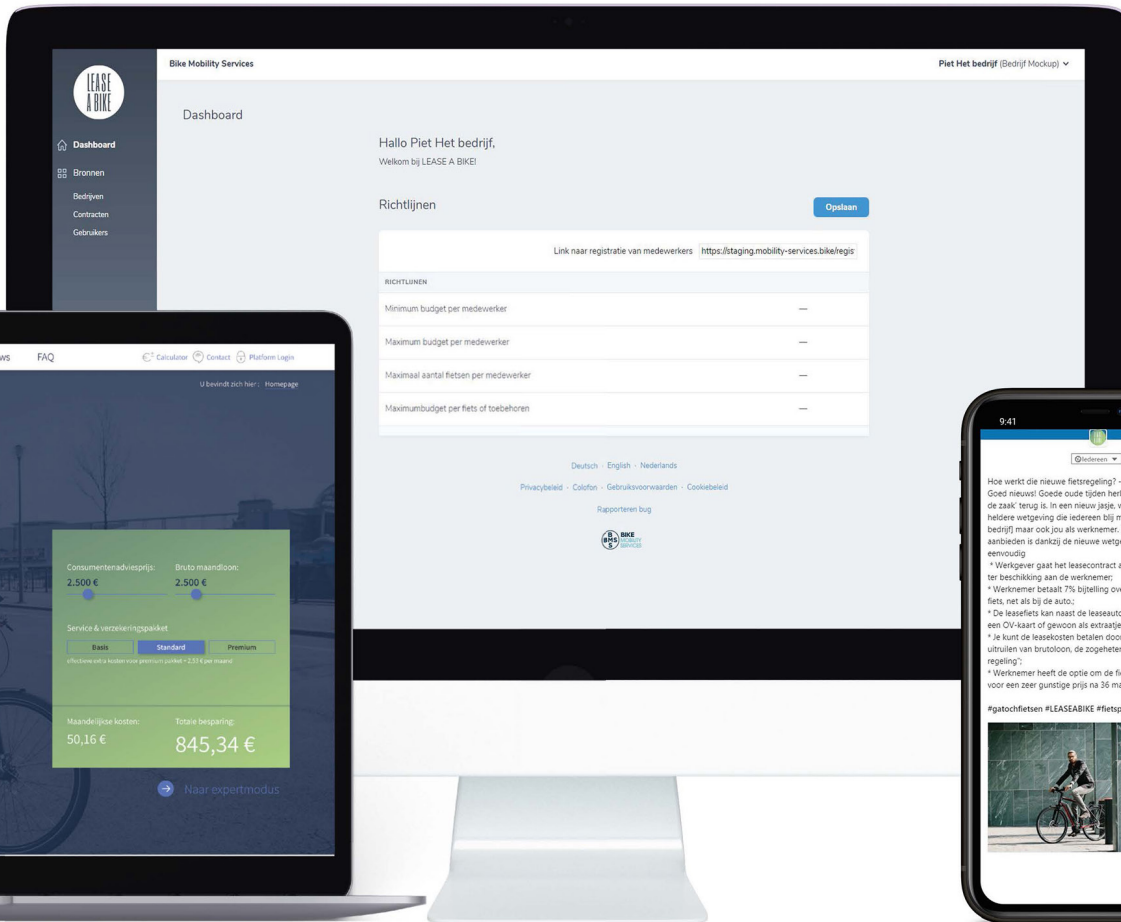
LEASE A BIKE

Dashboard
Bronnen
Bedrijven
Contracten
Gebruikers

Bike Mobility Services

Piet Het bedrijf (Bedrijf Mockup)

Dashboard

Hallo Piet Het bedrijf,
Welkom bij LEASE A BIKE!

Richtlijnen

Opslaan

Link naar registratie van medewerkers https://staging.mobility-services.bike/regis

RICHTLIJNEN

| | |
|---|---|
| Minimum budget per medewerker | — |
| Maximum budget per medewerker | — |
| Maximaal aantal fietsen per medewerker | — |
| Maximumbudget per fiets of toebehoren | — |

Deutsch · English · Nederlands

Privacybeleid · Colofon · Gebruiksvoorwaarden · Cookiebeleid

Rapporteren bug

BMS BIKE MOBILITY SERVICES

ws FAQ

Calculator Contact Platform Login

U bevindt zich hier: Homepage

Consumentenadviesprijs:
2.500 €

Bruto maandloon:
2.500 €

Service & verzekeringspakket

Basis Standard Premium

effectieve extra kosten voor premium pakket + 2,53 € per maand

Maandelijkse kosten:
50,16 €

Totale besparing:
845,34 €

Naar expertmodus

9:41

Iedereen

Hoe werkt die nieuwe fietsregeling? - Goed nieuws! Goede oude tijden her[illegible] de zaak' terug is. In een nieuw jasje, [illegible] heldere wetgeving die iedereen blij m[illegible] bedrijf] maar ook jou als werknemer. aanbieden is dankzij de nieuwe wetg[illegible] eenvoudig
* Werkgever gaat het leasecontract a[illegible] ter beschikking aan de werknemer;
* Werknemer betaalt 7% bijtelling ov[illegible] fiets, net als bij de auto.;
* De leasefiets kan naast de leaseaut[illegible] een OV-kaart of gewoon als extraatje
* Je kunt de leasekosten betalen doo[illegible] uitruilen van brutoloon, de zogeheten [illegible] regeling";
* Werknemer heeft de optie om de fi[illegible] voor een zeer gunstige prijs na 36 m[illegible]

#gatochfietsen #LEASEABIKE #fietsp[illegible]